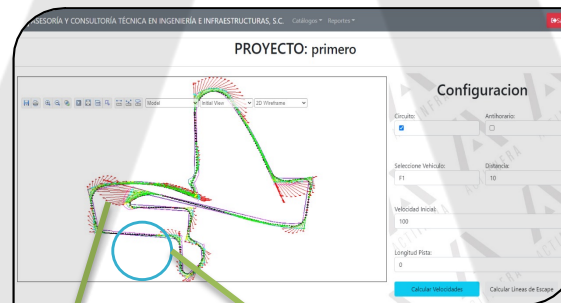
ASESORÍA Y CONSULTORÍA TÉCNICA EN INGENIERÍA E INFRAESTRUCTURAS, S.C. Catálogos ▾ Reportes ▾

PROYECTO: primero

Model
Initial View
2D Wireframe

Configuracion

Circuito:
Antihorario:

Seleccione Vehiculo:
F1
Distancia:
10

Velocidad Inicial:
100

Longitud Pista:
0

Calcular Velocidades
Calcular Lineas de Escape